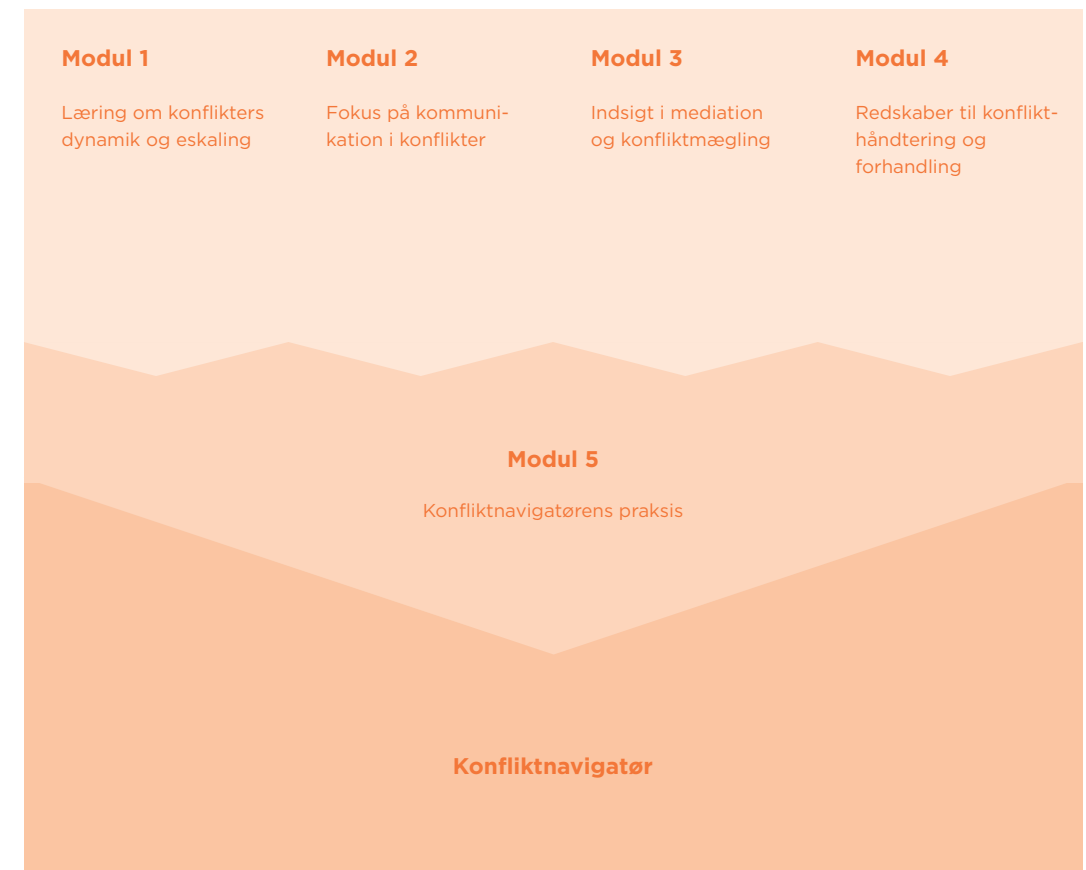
Modul 1

Læring om konflikters dynamik og eskaling

Modul 2

Fokus på kommunikation i konflikter

Modul 3

Indsigt i mediation og konfliktmægling

Modul 4

Redskaber til konflikthåndtering og forhandling

Modul 5

Konfliktnavigatørens praksis

Konfliktnavigatør